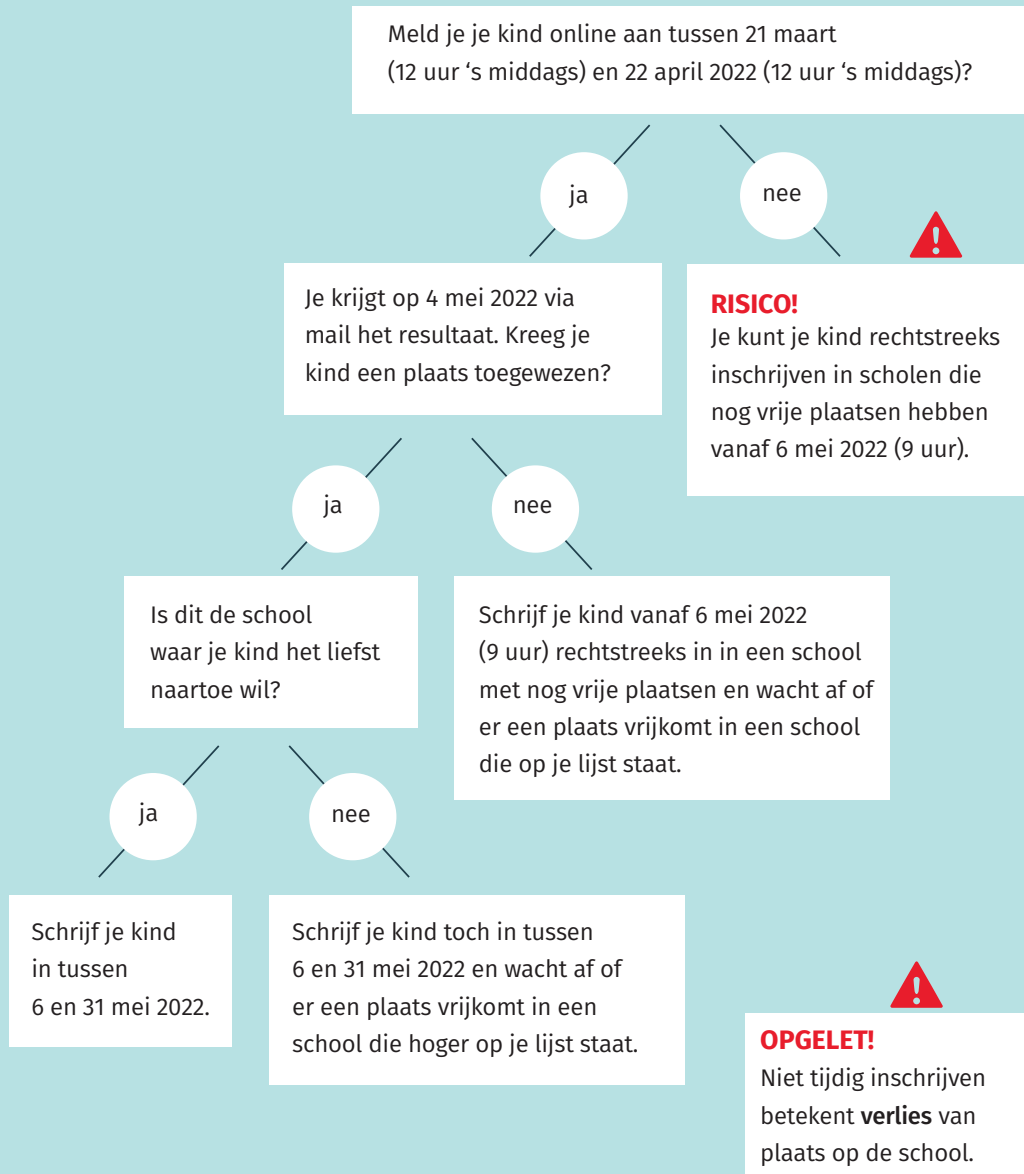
Meld je je kind online aan tussen 21 maart (12 uur 's middags) en 22 april 2022 (12 uur 's middags)?

ja

nee

Je krijgt op 4 mei 2022 via mail het resultaat. Kreeg je kind een plaats toegewezen?

RISICO!
Je kunt je kind rechtstreeks inschrijven in scholen die nog vrije plaatsen hebben vanaf 6 mei 2022 (9 uur).

ja

nee

Is dit de school waar je kind het liefst naartoe wil?

Schrijf je kind vanaf 6 mei 2022 (9 uur) rechtstreeks in in een school met nog vrije plaatsen en wacht af of er een plaats vrijkomt in een school die op je lijst staat.

ja

nee

Schrijf je kind in tussen 6 en 31 mei 2022.

Schrijf je kind toch in tussen 6 en 31 mei 2022 en wacht af of er een plaats vrijkomt in een school die hoger op je lijst staat.

OPGELET!
Niet tijdig inschrijven betekent verlies van plaats op de school.